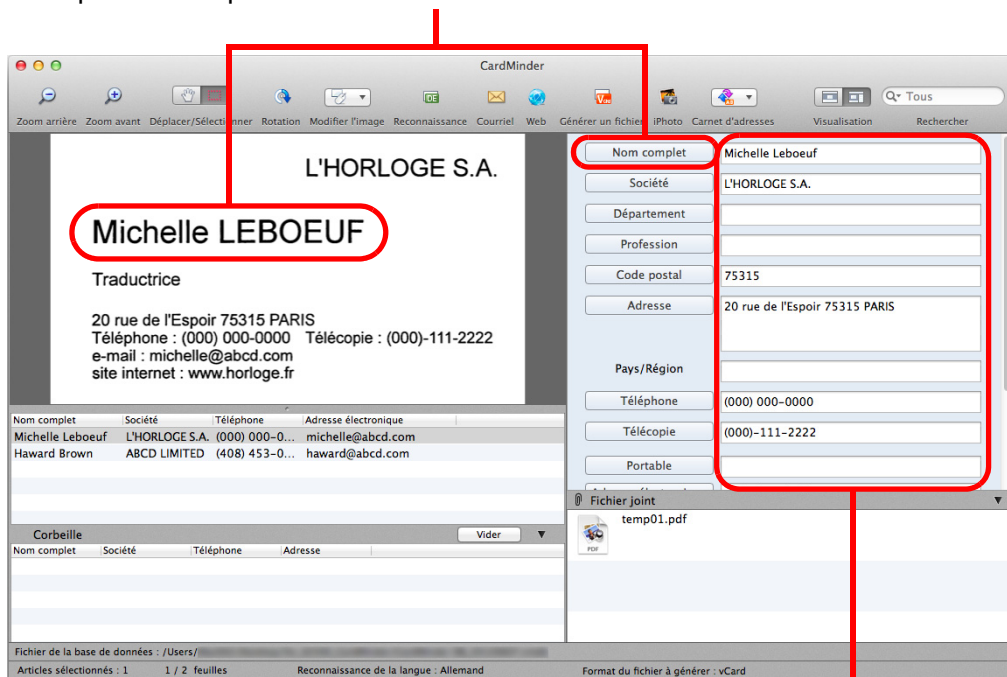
CardMinder

Zoom arrière Zoom avant Déplacer/Sélectionner Rotation Modifier l'image Reconnaissance Courriel Web Générer un fichier iPhoto Carnet d'adresses Visualisation Rechercher

Tous

L'HORLOGE S.A.

Michelle LEBOEUF

Traductrice

20 rue de l'Espoir 75315 PARIS
Téléphone : (000) 000-0000 Télécopie : (000)-111-2222
e-mail : michelle@abcd.com
site internet : www.horloge.fr

| Nom complet | Société | Téléphone | Adresse électronique |
|---|---|---|---|
| Michelle Leboeuf | L'HORLOGE S.A. | (000) 000-0... | michelle@abcd.com |
| Haward Brown | ABCD LIMITED | (408) 453-0... | haward@abcd.com |

Corbeille Vider

| Nom complet | Société | Téléphone | Adresse |
|---|---|---|---|

Nom complet: Michelle Leboeuf
Société: L'HORLOGE S.A.
Département:
Profession:
Code postal: 75315
Adresse: 20 rue de l'Espoir 75315 PARIS
Pays/Région:
Téléphone: (000) 000-0000
Télécopie: (000)-111-2222
Portable:

Fichier joint

temp01.pdf

PDF

Fichier de la base de données : /Users/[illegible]

Articles sélectionnés : 1 1 / 2 feuilles Reconnaissance de la langue : Allemand Format du fichier à générer : vCard